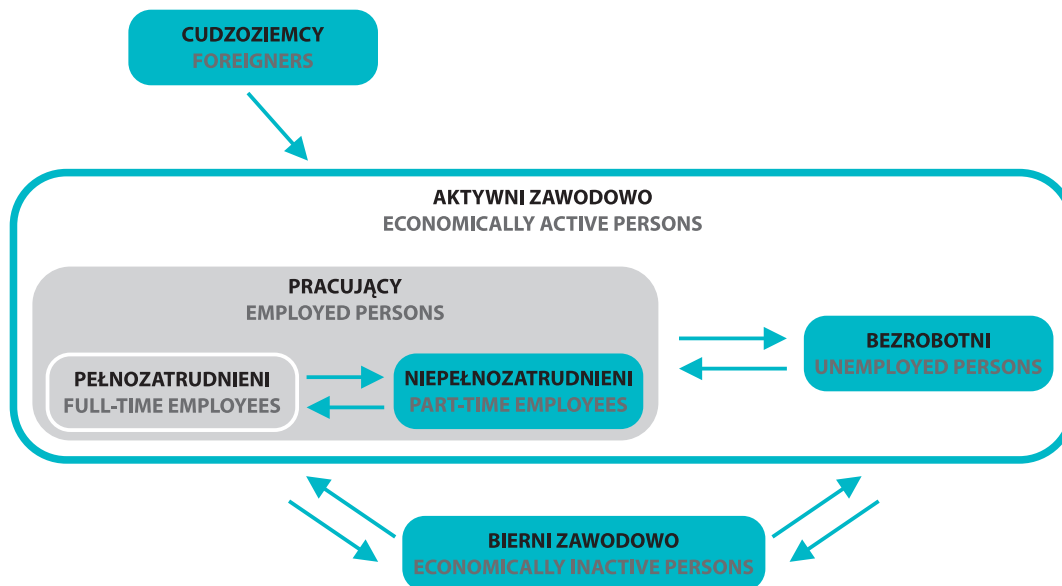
CUDZOZIEMCY
FOREIGNERS

AKTYWNI ZAWODOWO
ECONOMICALLY ACTIVE PERSONS

PRACUJĄCY
EMPLOYED PERSONS

PEŁNOZATRUDNIENI
FULL-TIME EMPLOYEES

NIEPEŁNOZATRUDNIENI
PART-TIME EMPLOYEES

BEZROBOTNI
UNEMPLOYED PERSONS

BIERNI ZAWODOWO
ECONOMICALLY INACTIVE PERSONS